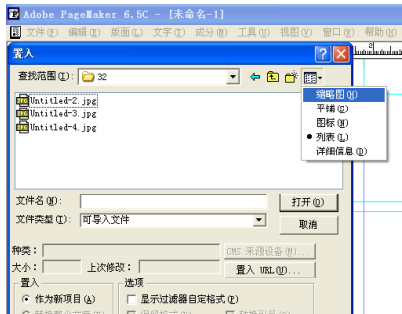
Adobe PageMaker 6.5C - [未命名-1]
文件(F) 编辑(E) 版面(L) 文字(T) 成分(M) 工具(U) 视图(V) 窗口(W) 帮助(H)
置入
查找范围(I): 32
Untitled-2.jpg
Untitled-3.jpg
Untitled-4.jpg
缩略图(H)
平铺(S)
图标(N)
• 列表(L)
详细信息(D)
文件名(N):
打开(O)
文件类型(T): 可导入文件
取消
种类:
CMS 来源设备(R)...
大小:
上次修改:
置入 URL(U)...
置入
• 作为新项目(A)
选项
显示过滤器自定格式(F)
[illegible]